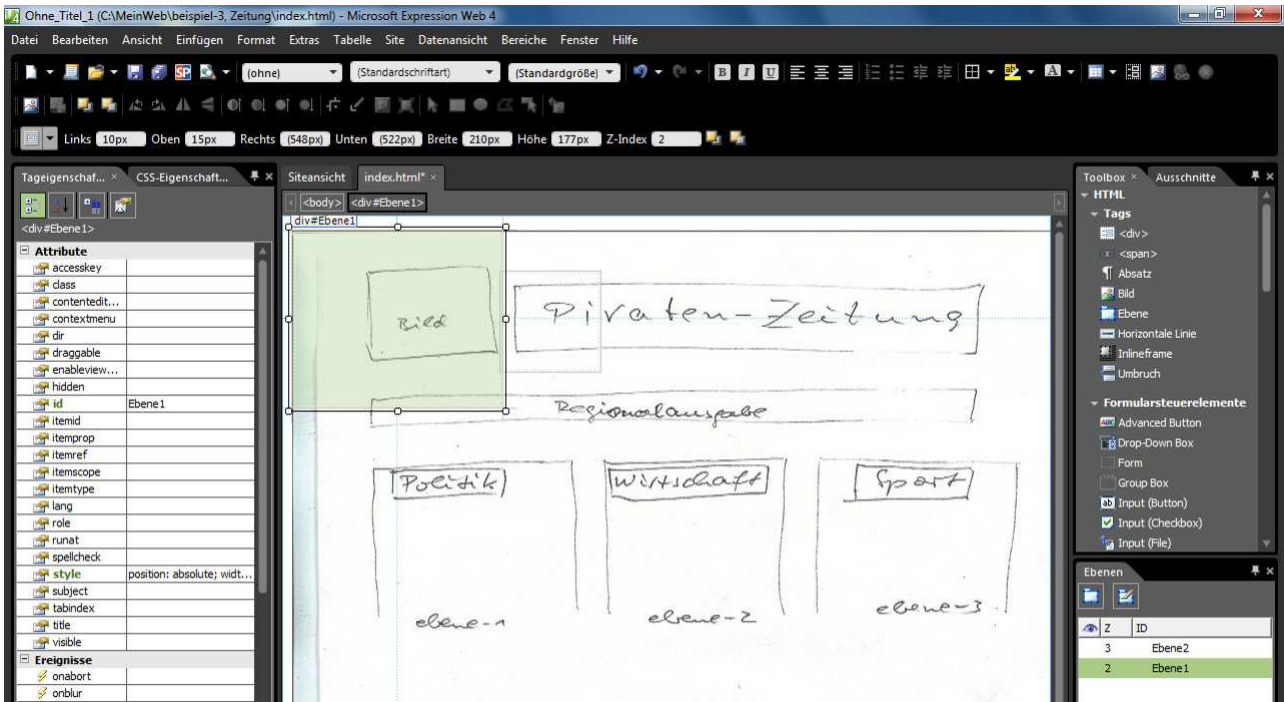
Ohne_Titel_1 (C:\MeinWeb\beispiel-3, Zeitung\index.html) - Microsoft Expression Web 4

Datei Bearbeiten Ansicht Einfügen Format Extras Tabelle Site Datenansicht Bereiche Fenster Hilfe

(ohne) (Standardschriftart) (Standardgröße)

Links 10px Oben 15px Rechts (548px) Unten (522px) Breite 210px Höhe 177px Z-Index 2

Tageigenschaf... × CSS-Eigenschaft...

<div#Ebene1>

Attribute

| | |
|---|---|
| accesskey | |
| class | |
| contentedit... | |
| contextmenu | |
| dir | |
| draggable | |
| enableview... | |
| hidden | |
| id | Ebene1 |
| itemid | |
| itemprop | |
| itemref | |
| itemscope | |
| itemtype | |
| lang | |
| role | |
| runat | |
| spellcheck | |
| style | position: absolute; widt... |
| subject | |
| tabindex | |
| title | |
| visible | |

Ereignisse

onabort
onblur

Siteansicht index.html* ×

<body> <div#Ebene1>

div#Ebene1

Bild

Piraten-Zeitung

Regionalausgabe

Politik

Wirtschaft

Sport

ebene-1

ebene-2

ebene-3

Toolbox × Ausschnitte

HTML

Tags

<div>
<span>
Absatz
Bild
Ebene
Horizontale Linie
Inlineframe
Umbruch

Formularsteuerelemente

Advanced Button
Drop-Down Box
Form
Group Box
Input (Button)
Input (Checkbox)
Input (File)

Ebenen

| Z | ID |
|---|---|
| 3 | Ebene2 |
| 2 | Ebene1 |